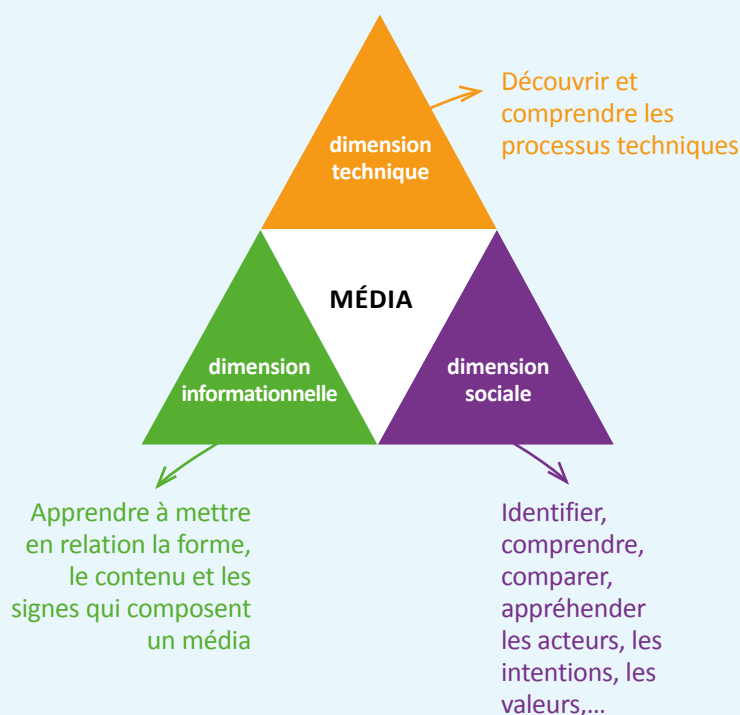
dimension technique

Découvrir et comprendre les processus techniques

MÉDIA

dimension informationnelle

dimension sociale

Apprendre à mettre en relation la forme, le contenu et les signes qui composent un média

Identifier, comprendre, comparer, appréhender les acteurs, les intentions, les valeurs,...